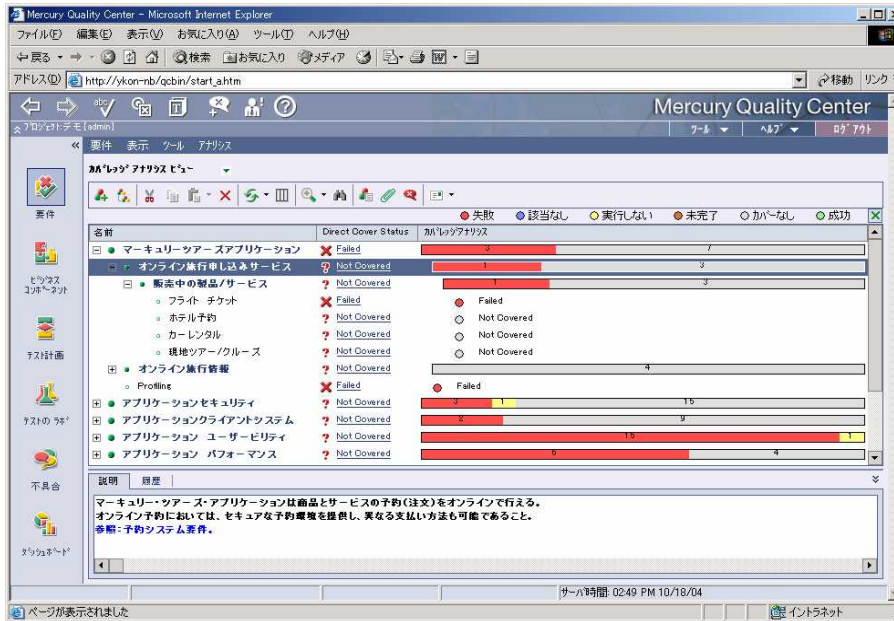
Mercury Quality Center - Microsoft Internet Explorer

ファイル(F) 編集(E) 表示(V) お気に入り(A) ツール(T) ヘルプ(H)

戻る 検索 お気に入り メディア

アドレス(D) http://ykon-nb/qcbin/start_a.htm

移動 リンク

Mercury Quality Center

プロジェクト:デモ [admin]

ツール ヘルプ ログアウト

要件 表示 ツール アナリシス

カバレッジ アナリシス ビュー

要件

ビジネス コンポーネント

テスト計画

テストのラボ

不具合

ダッシュボード

● 失敗 ● 該当なし ○ 実行しない ● 未完了 ○ カバーなし ● 成功

| 名前 | Direct Cover Status | カバレッジアナリシス |
|---|---|---|
| マーキュリーツアーズアプリケーション | Failed | 3 7 |
| オンライン旅行申し込みサービス | Not Covered | 1 3 |
| 販売中の製品/サービス | Not Covered | 1 3 |
| フライト チケット | Failed | Failed |
| ホテル予約 | Not Covered | Not Covered |
| カーレンタル | Not Covered | Not Covered |
| 現地ツアー/クルーズ | Not Covered | Not Covered |
| オンライン旅行情報 | Not Covered | 4 |
| Profiling | Failed | Failed |
| アプリケーションセキュリティ | Not Covered | 3 1 15 |
| アプリケーションクライアントシステム | Not Covered | 2 9 |
| アプリケーション ユーザービリティ | Not Covered | 15 1 |
| アプリケーション パフォーマンス | Not Covered | 6 4 |

説明 履歴

マーキュリー・ツアーズ・アプリケーションは商品とサービスの予約(注文)をオンラインで行える。
オンライン予約においては、セキュアな予約環境を提供し、異なる支払い方法も可能であること。
参照:予約システム要件。

サーバ時間: 02:49 PM 10/18/04

ページが表示されました

イントラネット